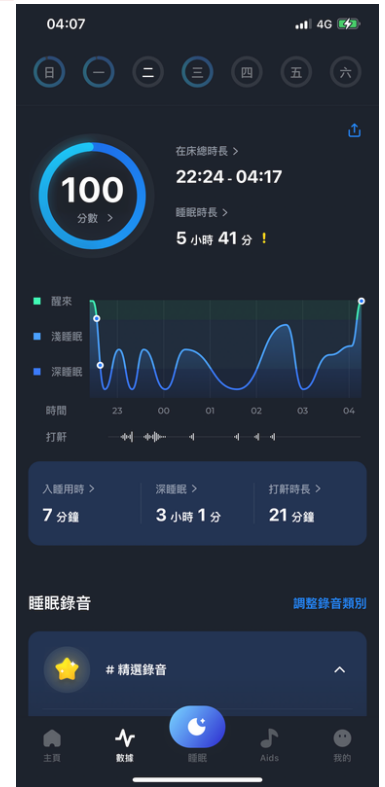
04:07

4G

日 一 二 三 四 五 六

100
分數 >

在床總時長 >
22:24 - 04:17

睡眠時長 >
5 小時 41 分 !

醒來
淺睡眠
深睡眠

時間 23 00 01 02 03 04

打鼾

入睡用時 >
7 分鐘

深睡眠 >
3 小時 1 分

打鼾時長 >
21 分鐘

睡眠錄音

調整錄音類別

# 精選錄音

主頁 數據 睡眠 Aids 我的